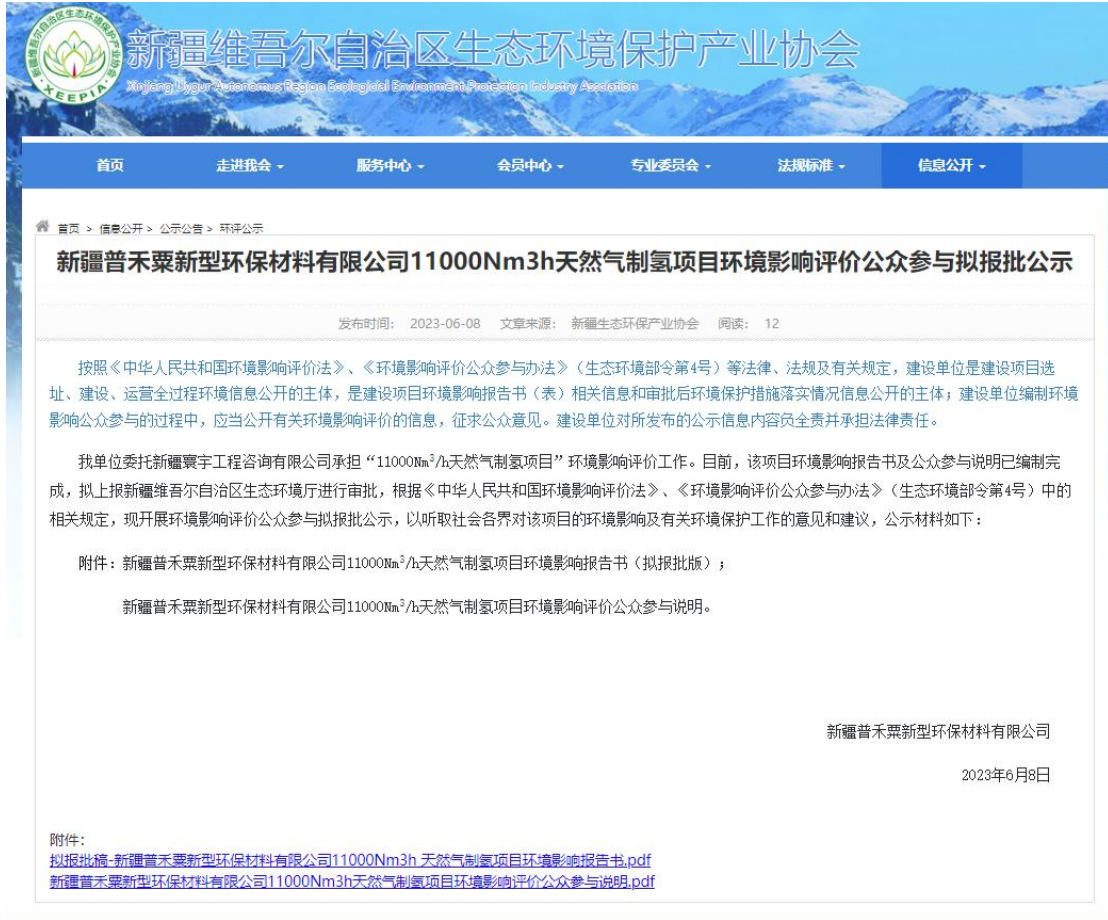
新疆维吾尔自治区生态环境保护产业协会
Xinjiang Uygur Autonomous Region Ecological Environment Protection Industry Association
XEEPIA

首页 走进我会 服务中心 会员中心 专业委员会 法规标准 信息公开

首页 > 信息公开 > 公示公告 > 环评公示

新疆普禾粟新型环保材料有限公司11000Nm3h天然气制氢项目环境影响评价公众参与拟报批公示

发布时间：2023-06-08 文章来源：新疆生态环保产业协会 阅读：12

按照《中华人民共和国环境影响评价法》、《环境影响评价公众参与办法》（生态环境部令第4号）等法律、法规及有关规定，建设单位是建设项目选址、建设、运营全过程环境信息公开的主体，是建设项目环境影响报告书（表）相关信息和审批后环境保护措施落实情况信息公开的主体；建设单位编制环境影响公众参与的过程中，应当公开有关环境影响评价的信息，征求公众意见。建设单位对所发布的公示信息内容负全责并承担法律责任。

我单位委托新疆寰宇工程咨询有限公司承担“11000Nm³/h天然气制氢项目”环境影响评价工作。目前，该项目环境影响报告书及公众参与说明已编制完成，拟上报新疆维吾尔自治区生态环境厅进行审批，根据《中华人民共和国环境影响评价法》、《环境影响评价公众参与办法》（生态环境部令第4号）中的相关规定，现开展环境影响评价公众参与拟报批公示，以听取社会各界对该项目的环境影响及有关环境保护工作的意见和建议，公示材料如下：

附件：新疆普禾粟新型环保材料有限公司11000Nm³/h天然气制氢项目环境影响报告书（拟报批版）；

新疆普禾粟新型环保材料有限公司11000Nm³/h天然气制氢项目环境影响评价公众参与说明。

新疆普禾粟新型环保材料有限公司

2023年6月8日

附件：
拟报批稿-新疆普禾粟新型环保材料有限公司11000Nm3h 天然气制氢项目环境影响报告书.pdf
新疆普禾粟新型环保材料有限公司11000Nm3h天然气制氢项目环境影响评价公众参与说明.pdf